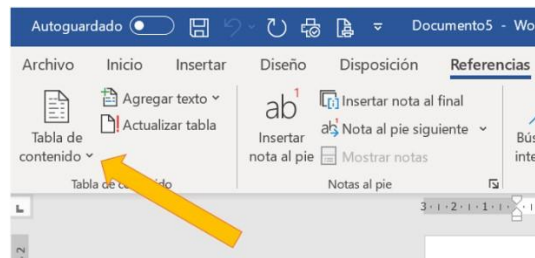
Autoguardado Documento5 - Wo

Archivo Inicio Insertar Diseño Disposición Referencias

Tabla de contenido ˅
Agregar texto ˅
Actualizar tabla
Tabla de contenido

ab$^1$
Insertar nota al pie
Insertar nota al final
Nota al pie siguiente ˅
Mostrar notas
Notas al pie

Bús inte

3 · 1 · 2 · 1 · 1 · 1 ·

2